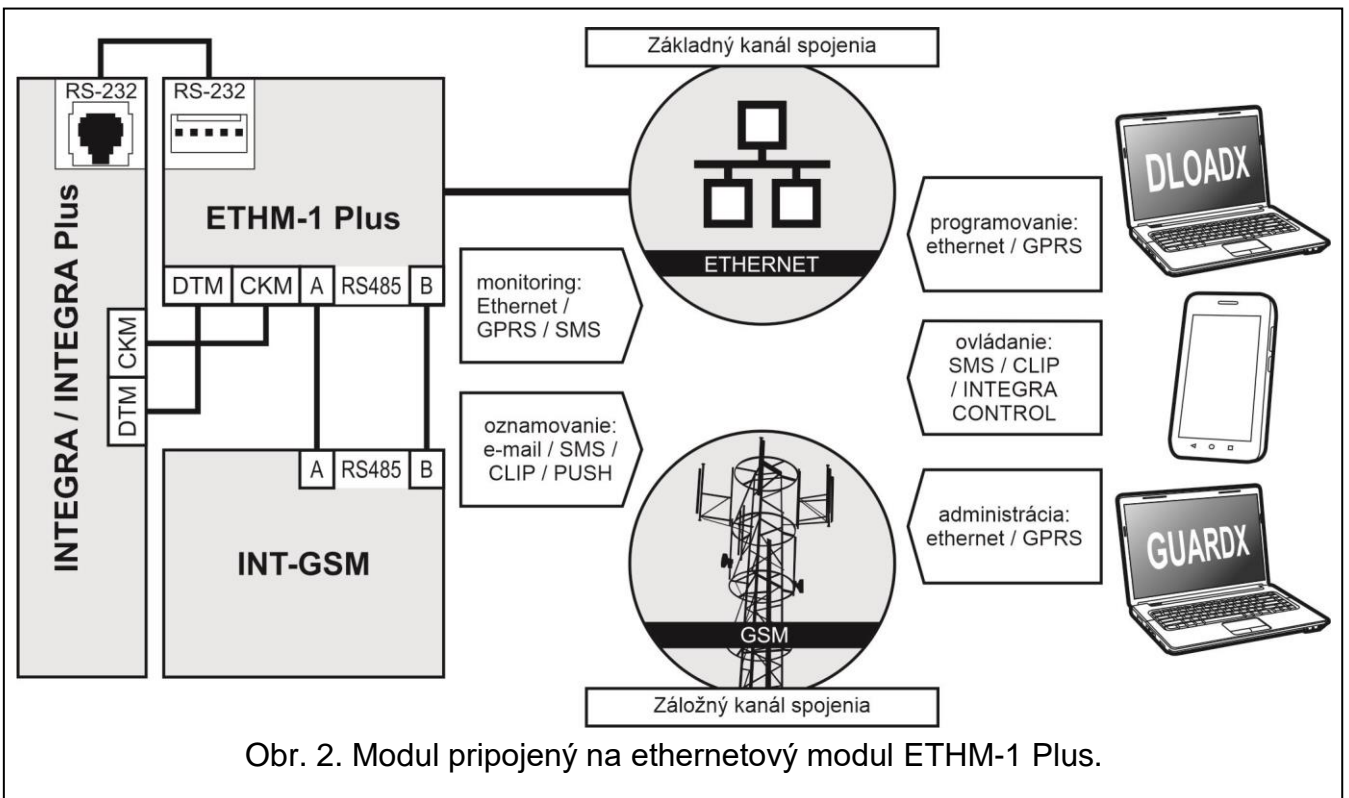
RS-232

RS-232

INTEGRA / INTEGRA Plus

ETHM-1 Plus

DTM CKM A RS485 B

CKM

DTM

A RS485 B

INT-GSM

Základný kanál spojenia

ETHERNET

monitoring: Ethernet / GPRS / SMS

oznamovanie: e-mail / SMS / CLIP / PUSH

GSM

Záložný kanál spojenia

programovanie: ethernet / GPRS

ovládanie: SMS / CLIP / INTEGRA CONTROL

administrácia: ethernet / GPRS

DLOADX

GUARDX

Obr. 2. Modul pripojený na ethernetový modul ETHM-1 Plus.